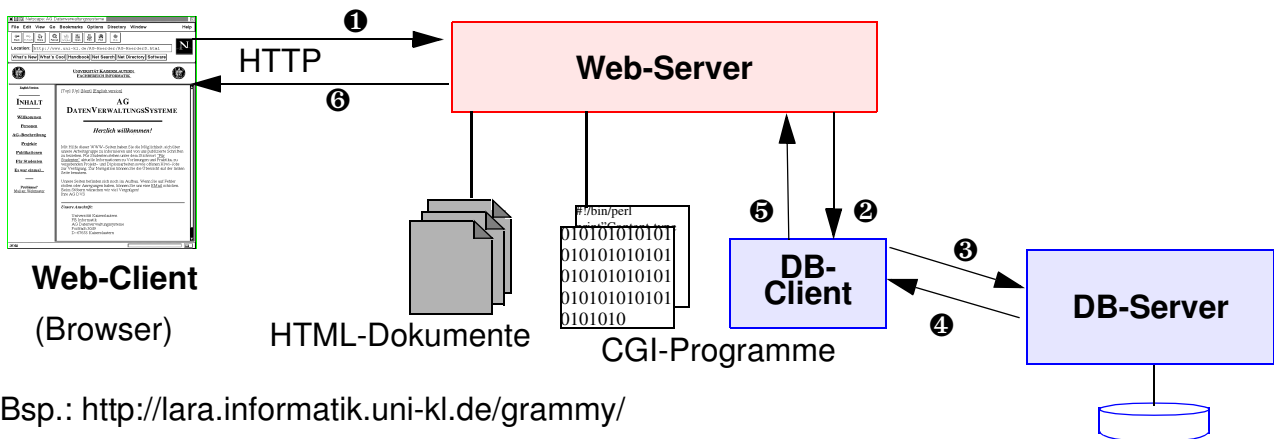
❶

HTTP

❻

Web-Server

File Edit View Go Bookmarks Options Directory Window Help

Location:

What's New What's Cool Handbook Net Search Net Directory Software

UNIVERSITÄT KAISERSLAUTERN FACHBEREICH INFORMATIK

INHALT

AG DATENVERWALTUNGSSYSTEME

Herzlich willkommen!

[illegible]

#!/bin/perl

0101010101010
010101010101
010101010101
010101010101
0101010

❺

❷

DB-Client

❸

❹

DB-Server

Web-Client

(Browser)

HTML-Dokumente

CGI-Programme

Bsp.: http://lara.informatik.uni-kl.de/grammy/